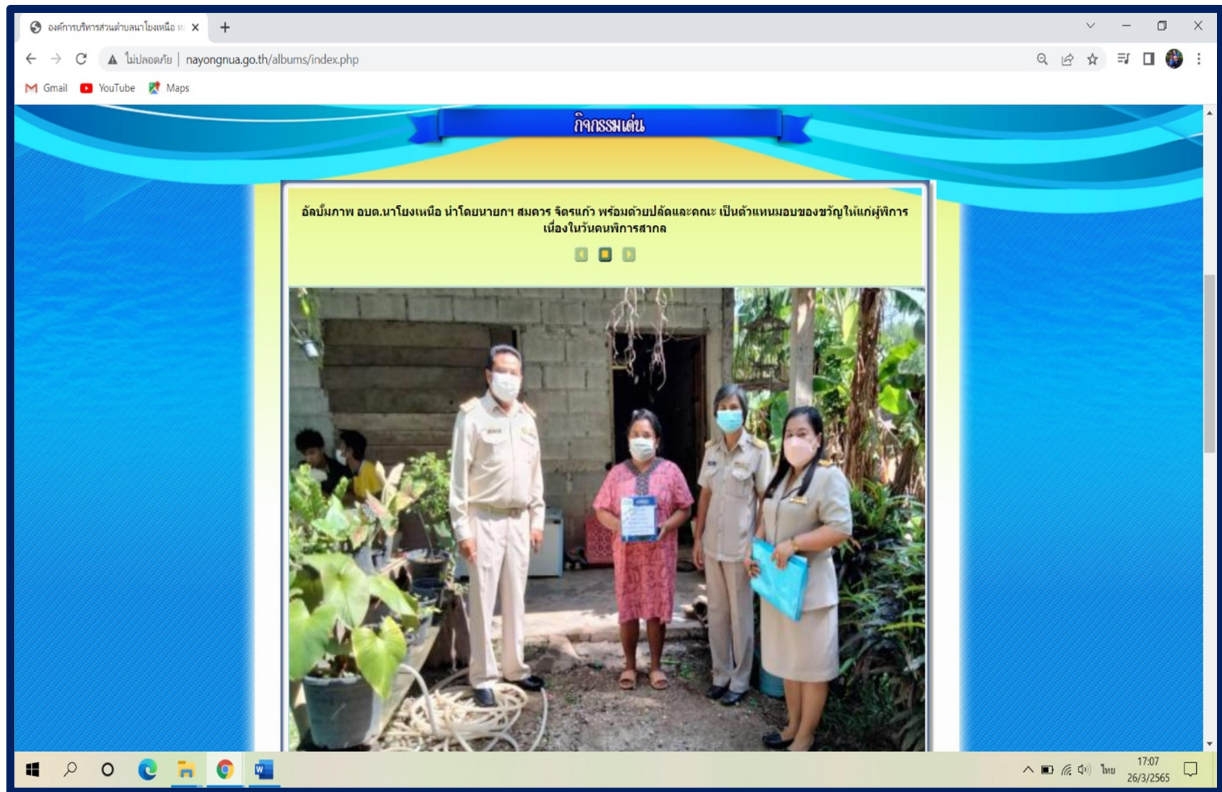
องค์การบริหารส่วนตำบลนาโยงเหนือ ×
+
ไม่ปลอดภัย | nayongnua.go.th/albums/index.php
Gmail YouTube Maps

กิจกรรมเด่น

อัลบั้มภาพ อบต.นาโยงเหนือ นำโดยนายกฯ สมควร จิตรแก้ว พร้อมด้วยปลัดและคณะ เป็นตัวแทนมอบของขวัญให้แก่ผู้พิการ เนื่องในวันคนพิการสากล

ไทย 17:07 26/3/2565